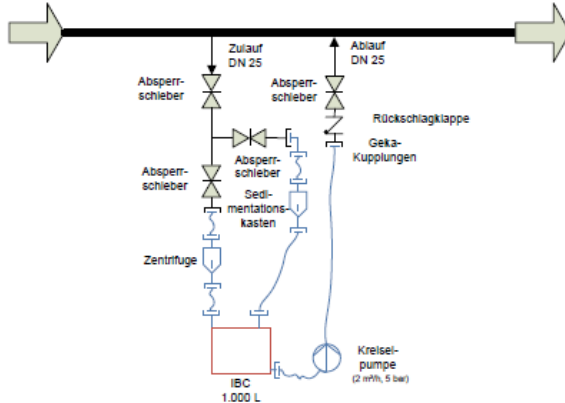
Zulauf
DN 25

Ablauf
DN 25

Absperr-
schieber

Absperr-
schieber

Rückschlagklappe

Geka-
Kupplungen

Absperr-
schieber

Absperr-
schieber

Sedi-
mentations-
kasten

Zentrifuge

Kreisel-
pumpe
(2 m³/h, 5 bar)

IBC
1.000 L